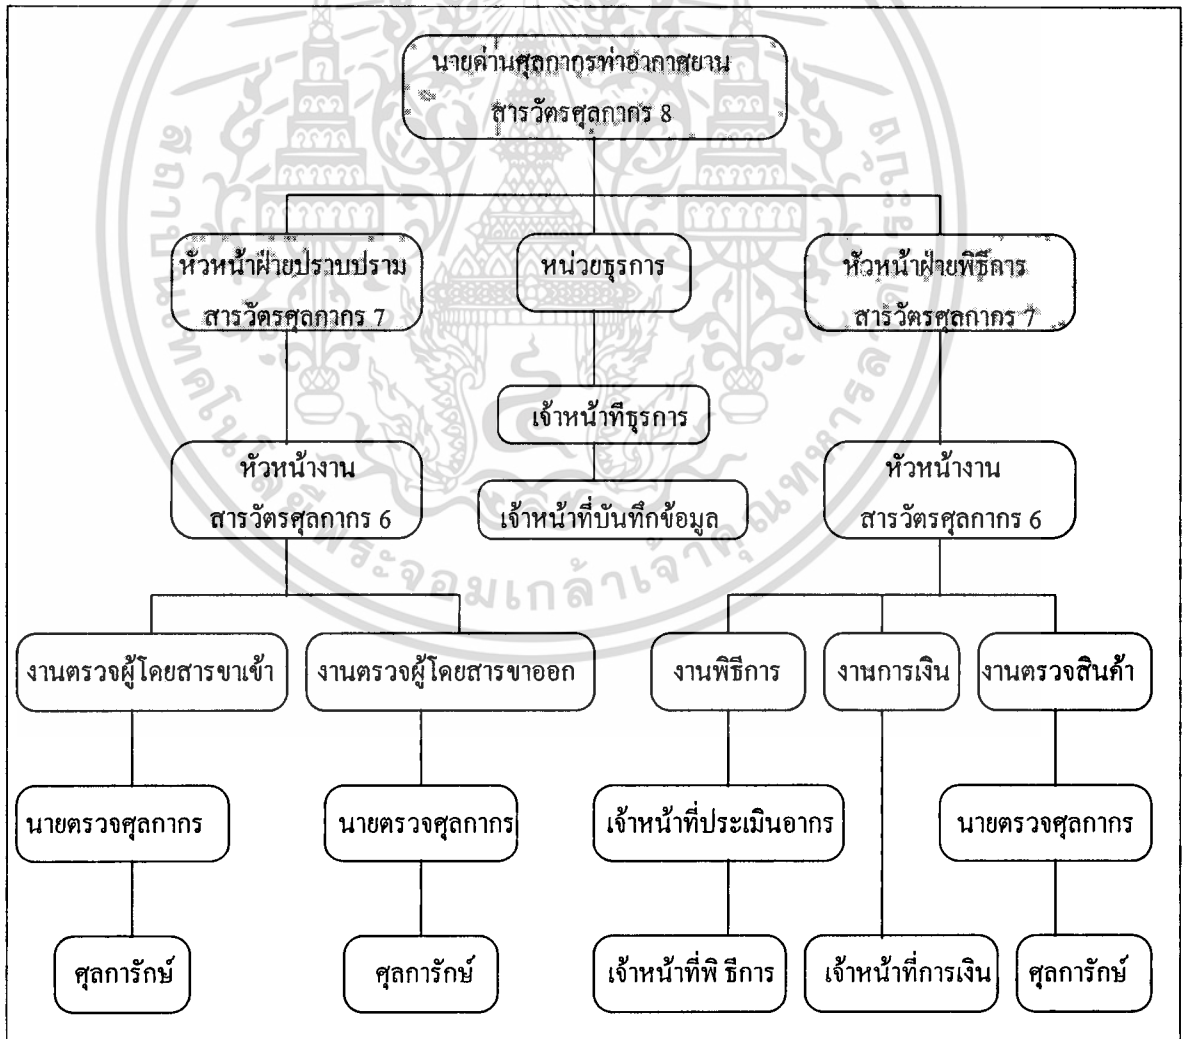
นายด่านศุลกากรท่าอากาศยาน
สารวัตรศุลกากร 8

หัวหน้าฝ่ายปราบปราม
สารวัตรศุลกากร 7

หน่วยธุรการ

หัวหน้าฝ่ายพิธีการ
สารวัตรศุลกากร 7

เจ้าหน้าที่ธุรการ

หัวหน้างาน
สารวัตรศุลกากร 6

เจ้าหน้าที่บันทึกข้อมูล

หัวหน้างาน
สารวัตรศุลกากร 6

งานตรวจผู้โดยสารขาเข้า

งานตรวจผู้โดยสารขาออก

งานพิธีการ

งานการเงิน

งานตรวจสินค้า

นายตรวจศุลกากร

นายตรวจศุลกากร

เจ้าหน้าที่ประเมินอากร

นายตรวจศุลกากร

ศุลการักษ์

ศุลการักษ์

เจ้าหน้าที่พิ ธีการ

เจ้าหน้าที่การเงิน

ศุลการักษ์